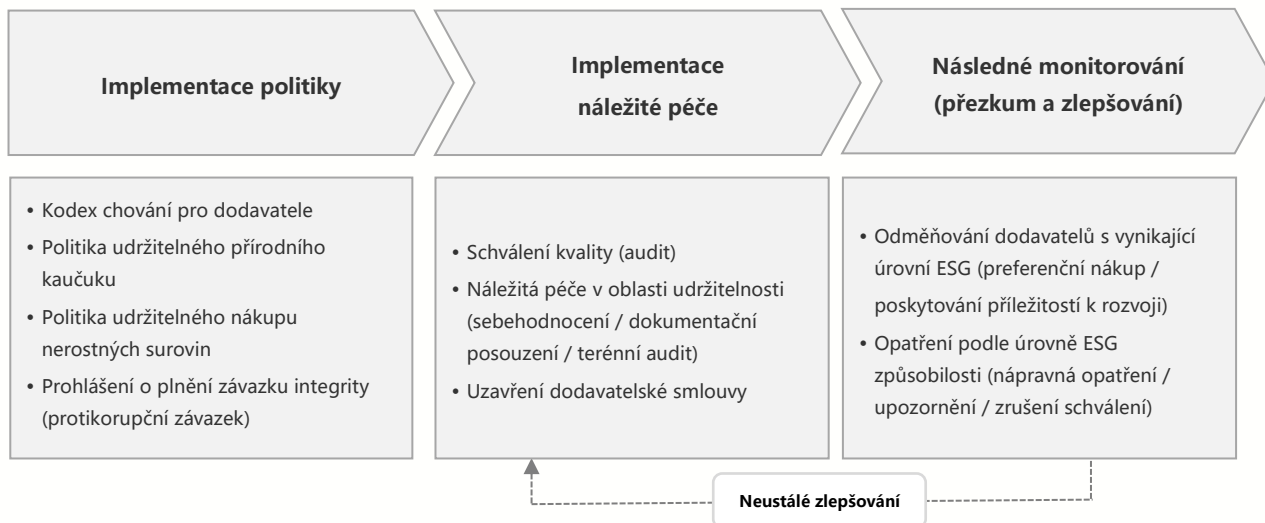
Implementace politiky

Implementace náležité péče

Následné monitorování (přezkum a zlepšování)

• Kodex chování pro dodavatele
• Politika udržitelného přírodního kaučuku
• Politika udržitelného nákupu nerostných surovin
• Prohlášení o plnění závazku integrity (protikorupční závazek)

• Schválení kvality (audit)
• Náležitá péče v oblasti udržitelnosti (sebehodnocení / dokumentační posouzení / terénní audit)
• Uzavření dodavatelské smlouvy

• Odměňování dodavatelů s vynikající úrovní ESG (preferenční nákup / poskytování příležitostí k rozvoji)
• Opatření podle úrovně ESG způsobilosti (nápravná opatření / upozornění / zrušení schválení)

Neustálé zlepšování